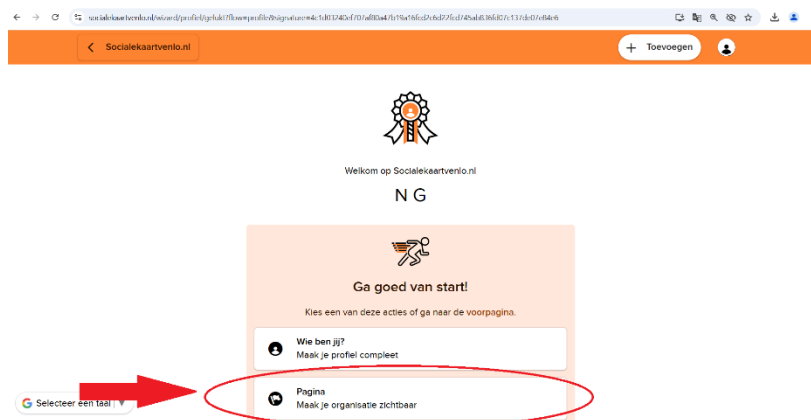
socialekaartvenlo.nl/wizard/profiel/gelukt?flow=profile&signature=4e1d03240ef07fa80a47b19a19fcd7cfcd725cd745ab636fd07c137de07e84c6

Socialekaartvenlo.nl

Toevoegen

Welkom op Socialekaartvenlo.nl

N G

Ga goed van start!

Kies een van deze acties of ga naar de voorpagina.

Wie ben jij?
Maak je profiel compleet

Pagina
Maak je organisatie zichtbaar

Selecteer een taal